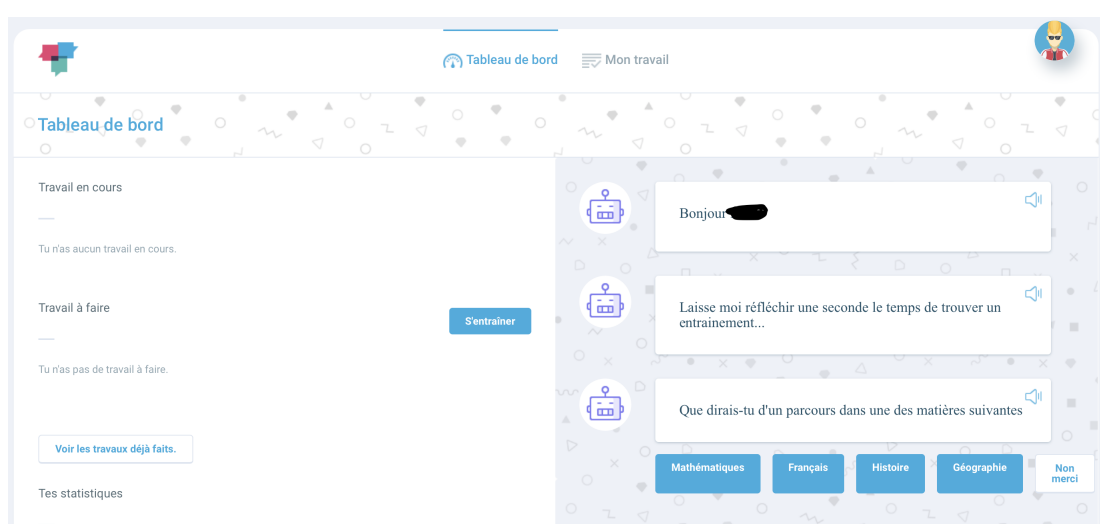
Tableau de bord Mon travail

Tableau de bord

Travail en cours

Tu n'as aucun travail en cours.

Travail à faire

S'entraîner

Tu n'as pas de travail à faire.

Voir les travaux déjà faits.

Tes statistiques

Bonjour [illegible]

Laisse moi réfléchir une seconde le temps de trouver un entrainement...

Que dirais-tu d'un parcours dans une des matières suivantes

Mathématiques Français Histoire Géographie Non merci